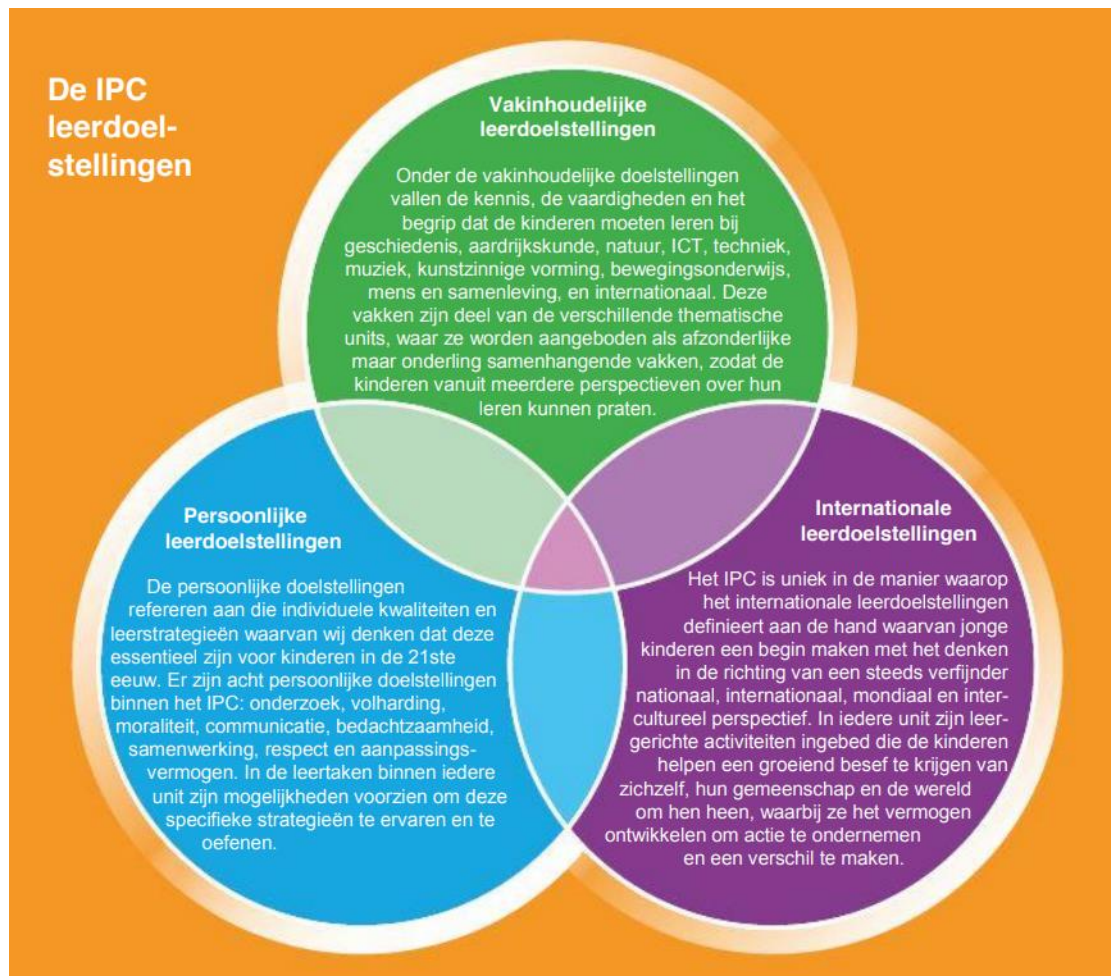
De IPC leerdoelstellingen

Vakinhoudelijke leerdoelstellingen

Onder de vakinhoudelijke doelstellingen vallen de kennis, de vaardigheden en het begrip dat de kinderen moeten leren bij geschiedenis, aardrijkskunde, natuur, ICT, techniek, muziek, kunstzinnige vorming, bewegingsonderwijs, mens en samenleving, en internationaal. Deze vakken zijn deel van de verschillende thematische units, waar ze worden aangeboden als afzonderlijke maar onderling samenhangende vakken, zodat de kinderen vanuit meerdere perspectieven over hun leren kunnen praten.

Persoonlijke leerdoelstellingen

De persoonlijke doelstellingen refereren aan die individuele kwaliteiten en leerstrategieën waarvan wij denken dat deze essentieel zijn voor kinderen in de 21ste eeuw. Er zijn acht persoonlijke doelstellingen binnen het IPC: onderzoek, volharding, moraliteit, communicatie, bedachtzaamheid, samenwerking, respect en aanpassingsvermogen. In de leertaken binnen iedere unit zijn mogelijkheden voorzien om deze specifieke strategieën te ervaren en te oefenen.

Internationale leerdoelstellingen

Het IPC is uniek in de manier waarop het internationale leerdoelstellingen definieert aan de hand waarvan jonge kinderen een begin maken met het denken in de richting van een steeds verfijnder nationaal, internationaal, mondiaal en intercultureel perspectief. In iedere unit zijn leergerichte activiteiten ingebed die de kinderen helpen een groeiend besef te krijgen van zichzelf, hun gemeenschap en de wereld om hen heen, waarbij ze het vermogen ontwikkelen om actie te ondernemen en een verschil te maken.